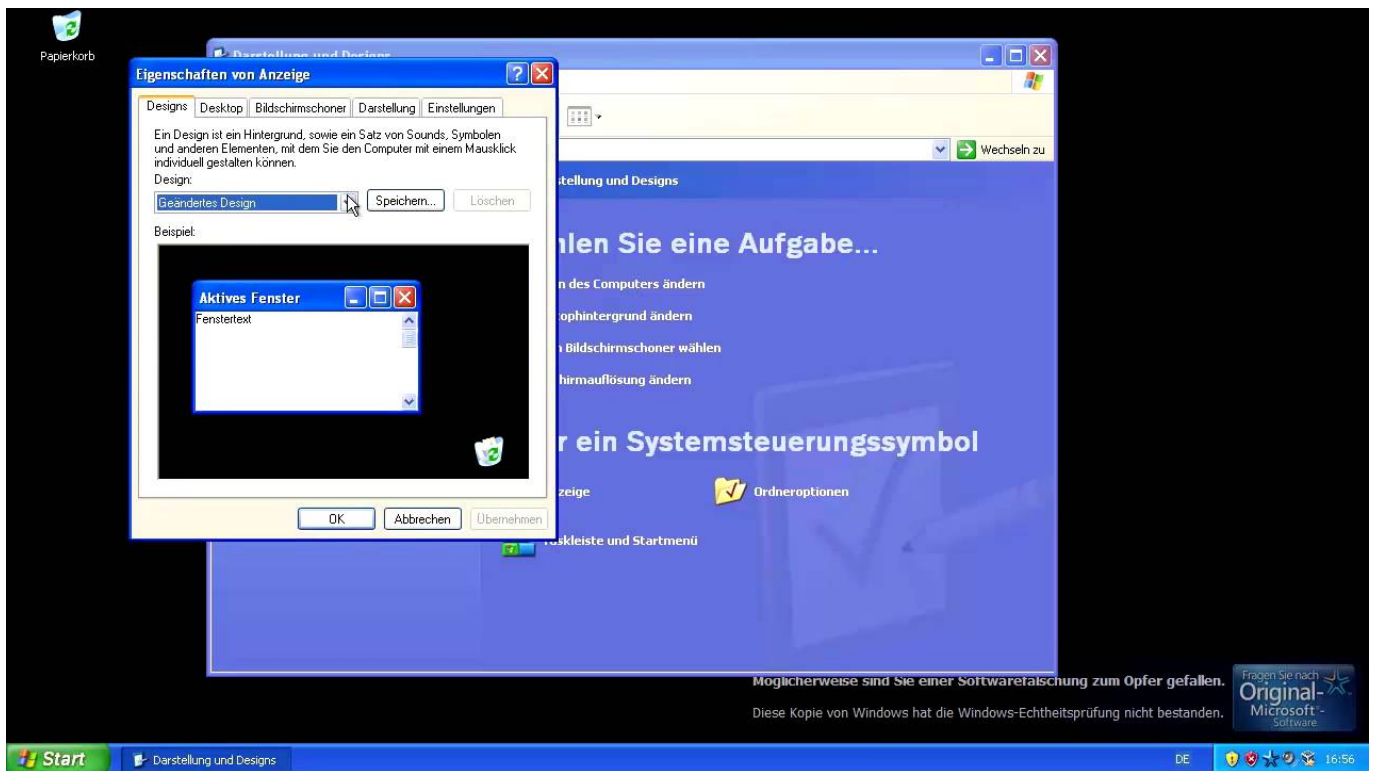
Papierkorb

Darstellung und Designs

Eigenschaften von Anzeige

Designs | Desktop | Bildschirmschoner | Darstellung | Einstellungen

Ein Design ist ein Hintergrund, sowie ein Satz von Sounds, Symbolen und anderen Elementen, mit dem Sie den Computer mit einem Mausklick individuell gestalten können.

Design:

Geändertes Design

Speichern...

Löschen

Beispiel:

Aktives Fenster

Fenstertext

OK

Abbrechen

Übernehmen

Wechseln zu

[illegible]stellung und Designs

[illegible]hlen Sie eine Aufgabe...

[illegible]n des Computers ändern

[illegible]ophintergrund ändern

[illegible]n Bildschirmschoner wählen

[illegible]hirmauflösung ändern

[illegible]r ein Systemsteuerungssymbol

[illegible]zeige

Ordneroptionen

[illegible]skleiste und Startmenü

Möglicherweise sind Sie einer Softwarefälschung zum Opfer gefallen.

Diese Kopie von Windows hat die Windows-Echtheitsprüfung nicht bestanden.

Fragen Sie nach Original-Microsoft-Software

Start

Darstellung und Designs

DE

16:56